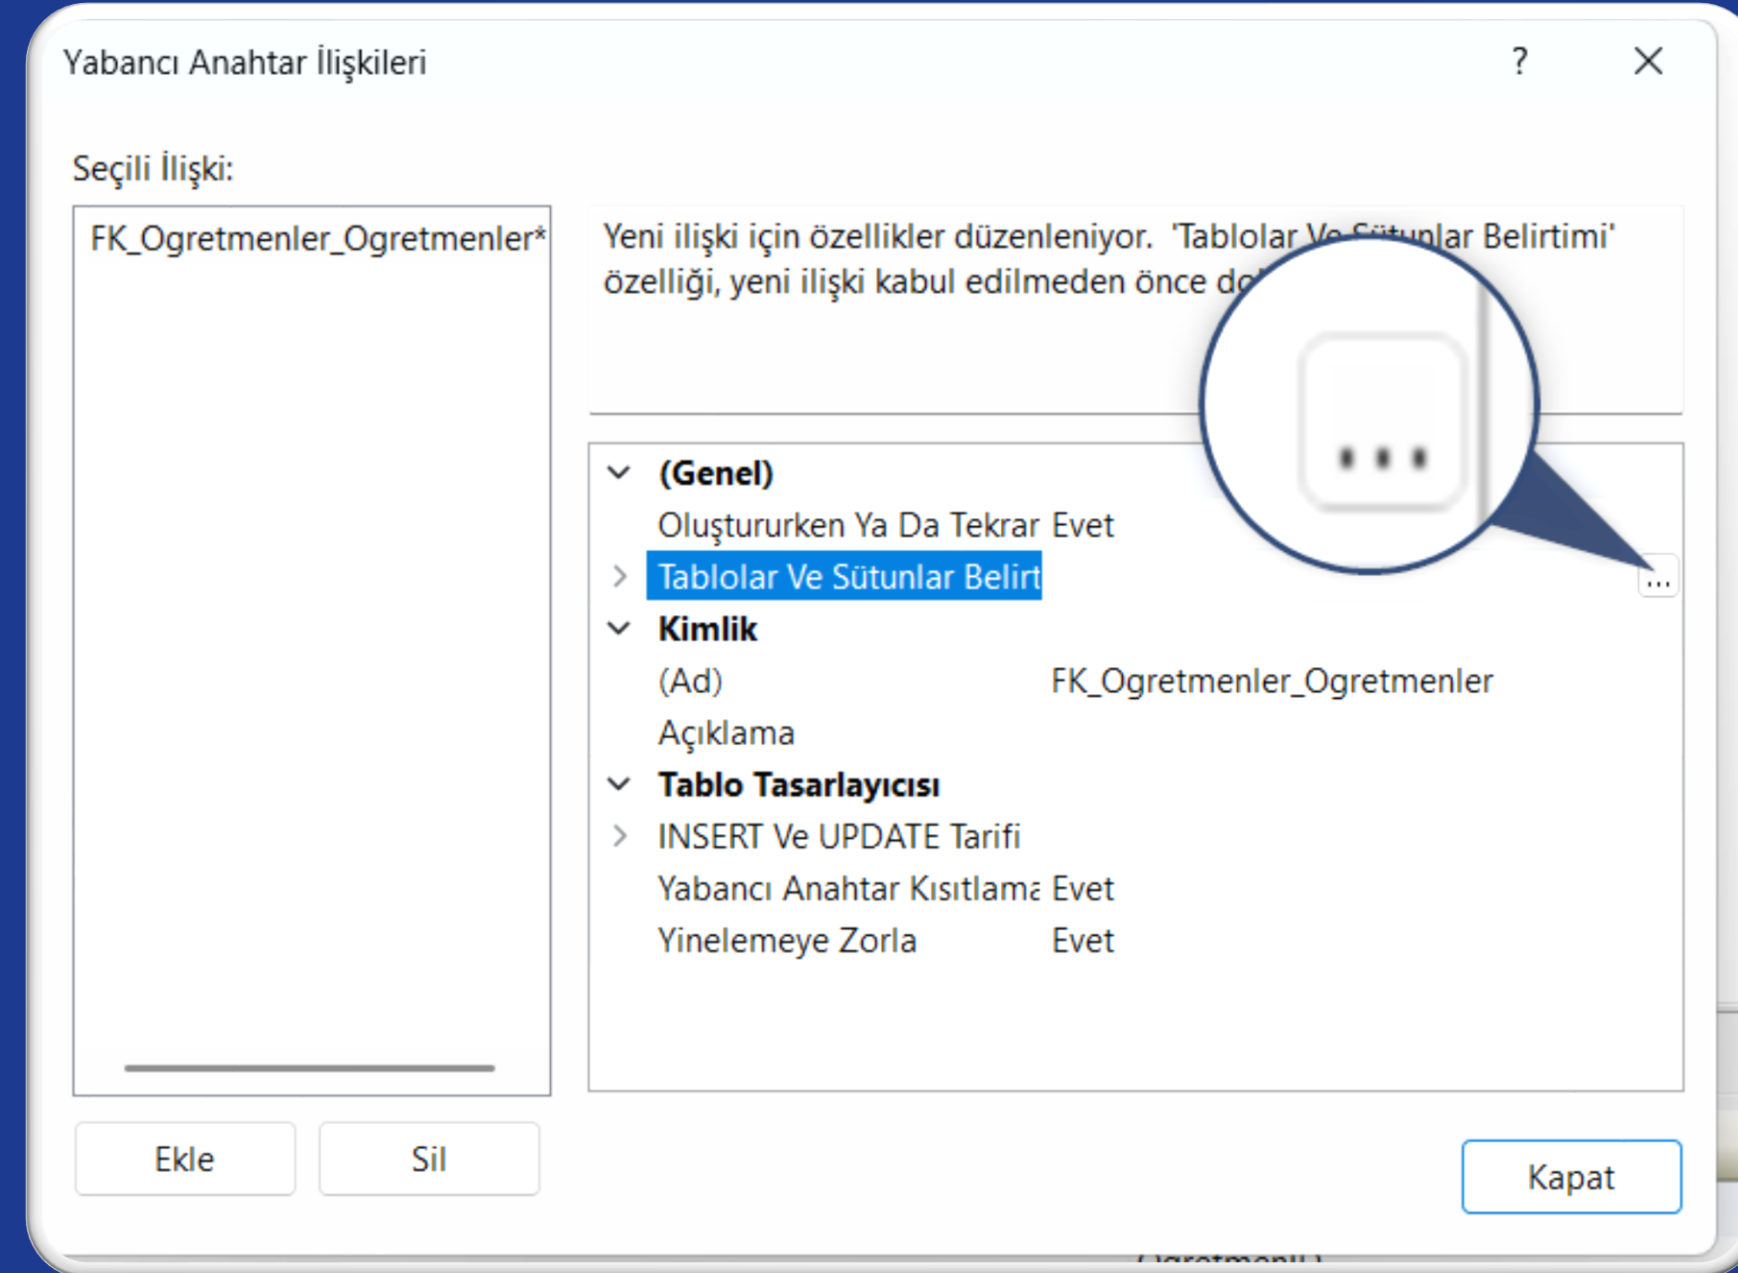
Yabancı Anahtar İlişkileri ? ✕

Seçili İlişki:

FK_Ogretmenler_Ogretmenler*

Yeni ilişki için özellikler düzenleniyor. 'Tablolar Ve Sütunlar Belirtimi' özelliği, yeni ilişki kabul edilmeden önce do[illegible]

...

(Genel)
Oluştururken Ya Da Tekrar Evet
Tablolar Ve Sütunlar Belirt ...
Kimlik
(Ad) FK_Ogretmenler_Ogretmenler
Açıklama
Tablo Tasarlayıcısı
INSERT Ve UPDATE Tarifi
Yabancı Anahtar Kısıtlama Evet
Yinelemeye Zorla Evet

Ekle Sil Kapat